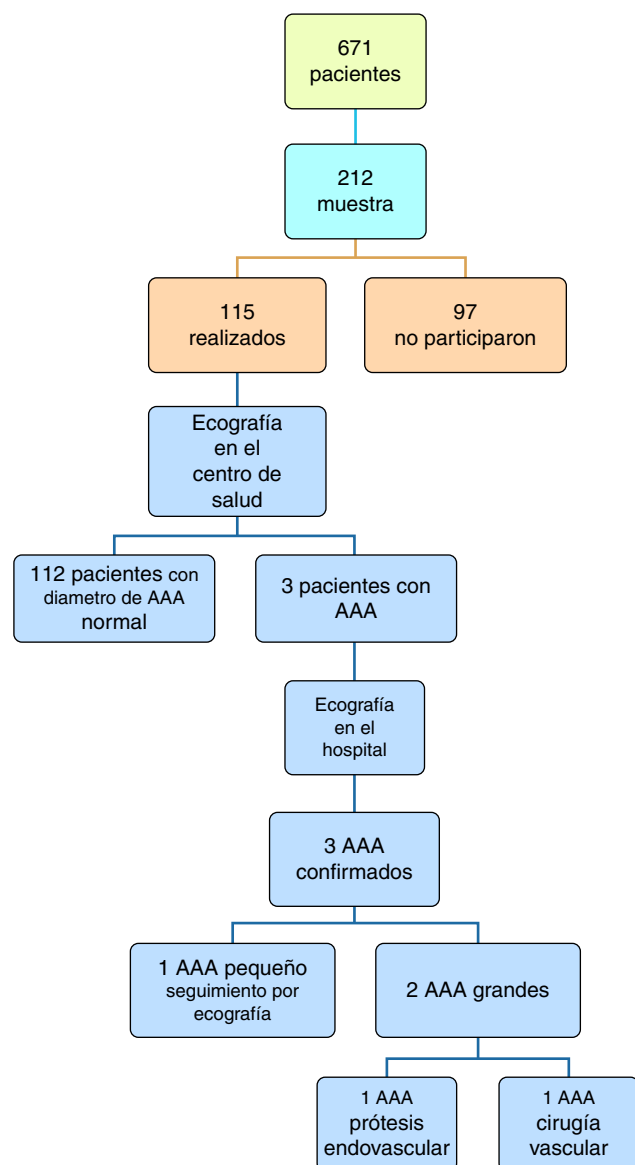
671
pacientes

212
muestra

115
realizados

97
no participaron

Ecografía
en el
centro de
salud

112 pacientes con diametro de AAA normal

3 pacientes con AAA

Ecografía
en el
hospital

3 AAA
confirmados

1 AAA pequeño
seguimiento por ecografía

2 AAA grandes

1 AAA
prótesis
endovascular

1 AAA
cirugía
vascular